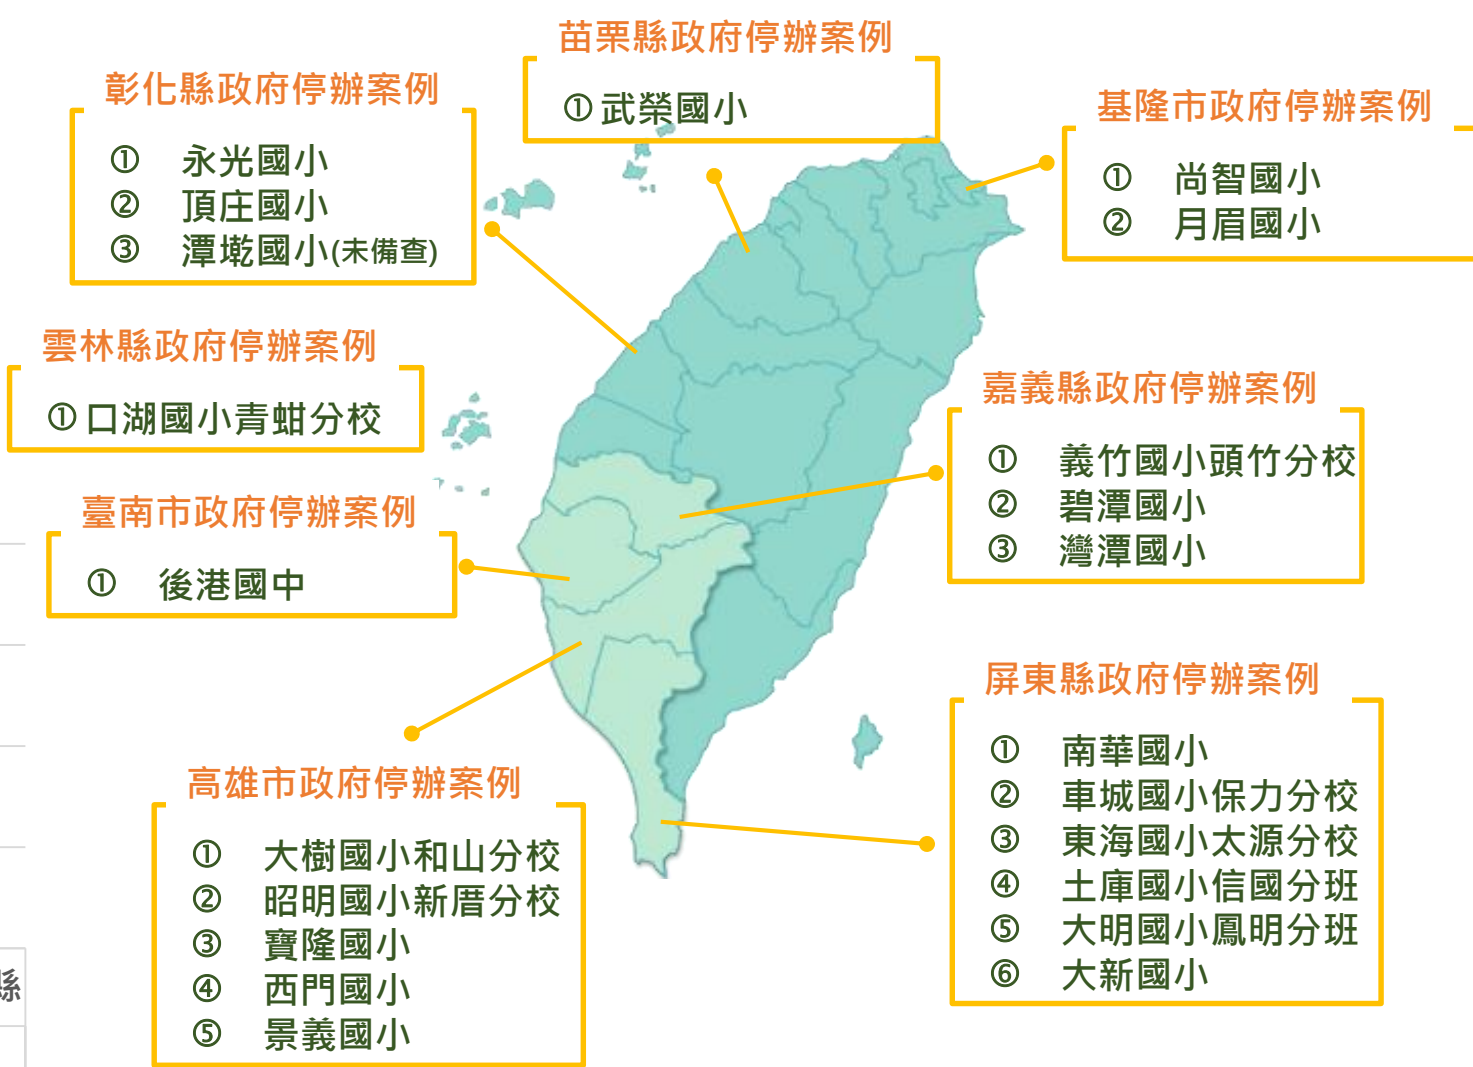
苗栗縣政府停辦案例

① 武榮國小

彰化縣政府停辦案例

① 永光國小
② 頂庄國小
③ 潭墘國小(未備查)

基隆市政府停辦案例

① 尚智國小
② 月眉國小

雲林縣政府停辦案例

① 口湖國小青蚶分校

嘉義縣政府停辦案例

① 義竹國小頭竹分校
② 碧潭國小
③ 灣潭國小

臺南市政府停辦案例

① 後港國中

屏東縣政府停辦案例

① 南華國小
② 車城國小保力分校
③ 東海國小太源分校
④ 土庫國小信國分班
⑤ 大明國小鳳明分班
⑥ 大新國小

高雄市政府停辦案例

① 大樹國小和山分校
② 昭明國小新厝分校
③ 寶隆國小
④ 西門國小
⑤ 景義國小

縣